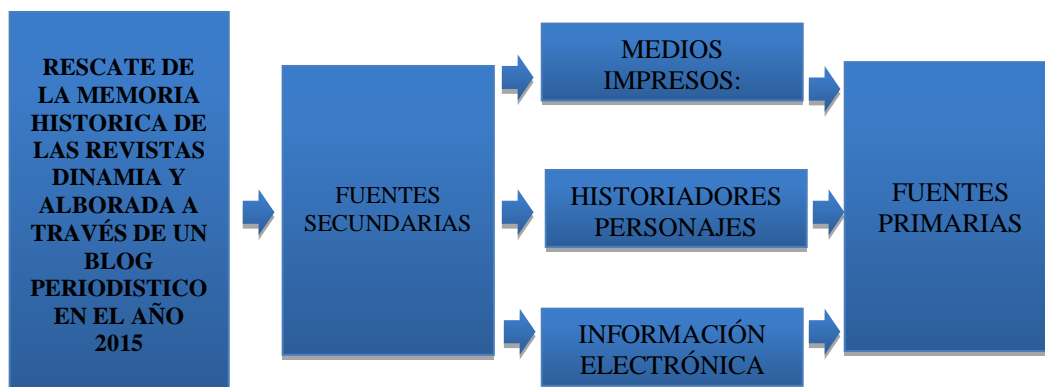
RESCATE DE LA MEMORIA HISTORICA DE LAS REVISTAS DINAMIA Y ALBORADA A TRAVÉS DE UN BLOG PERIODISTICO EN EL AÑO 2015

FUENTES SECUNDARIAS

MEDIOS IMPRESOS:

HISTORIADORES PERSONAJES

INFORMACIÓN ELECTRÓNICA

FUENTES PRIMARIAS